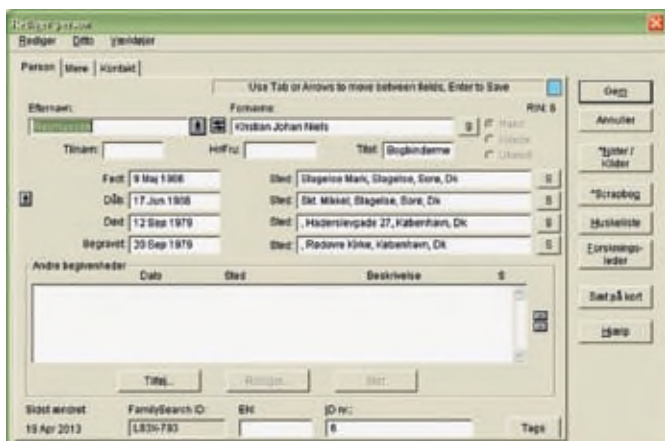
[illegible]

Rediger Ditto Værktøjer

Person Mere Kontakt

Use Tab or Arrows to move between fields, Enter to Save

Efternavn:

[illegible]

Fornavne:

Kristian Johan Niels

RIN: 6

Mand

Kvinde

Ukendt

Tilnavn:

Hof/Fru:

Titel: Bogbinderne

Født: 9 Maj 1908

Sted: Slagelse Mark, Slagelse, Sore, Dk

Dåb: 17 Jun 1908

Sted: Skt. Mikkel, Slagelse, Sore, Dk

Død: 12 Sep 1979

Sted: , Haderslevgade 27, København, Dk

Begravet: 20 Sep 1979

Sted: , Rødovre Kirke, København, Dk

Andre begivenheder

Dato

Sted

Beskrivelse

Tilføj...

Rediger...

Slet

Sidst ændret

19 Apr 2013

FamilySearch ID:

L83H-793

EN:

ID nr.:

6

Tags

Gem

Annuller

*Noter / Kilder

*Scrapbog

Huskeliste

Forsinkingsleder

Sæt på kort

Hjælp